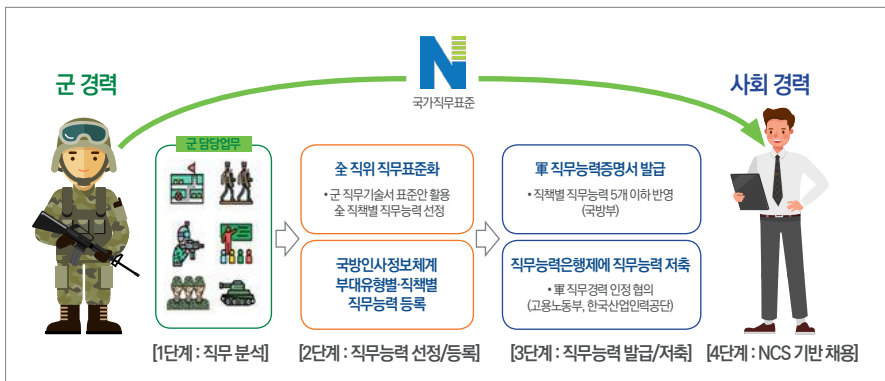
군 경력

국가직무표준

사회 경력

군 담당업무

全 직위 직무표준화

• 군 직무기술서 표준안 활용 全 직책별 직무능력 선정

국방인사정보체계 부대유형별·직책별 직무능력 등록

軍 직무능력증명서 발급

• 직책별 직무능력 5개 이하 반영 (국방부)

직무능력은행제에 직무능력 저축

• 軍 직무경력 인정 협의 (고용노동부, 한국산업인력공단)

[1단계 : 직무 분석]

[2단계 : 직무능력 선정/등록]

[3단계 : 직무능력 발급/저축]

[4단계 : NCS 기반 채용]